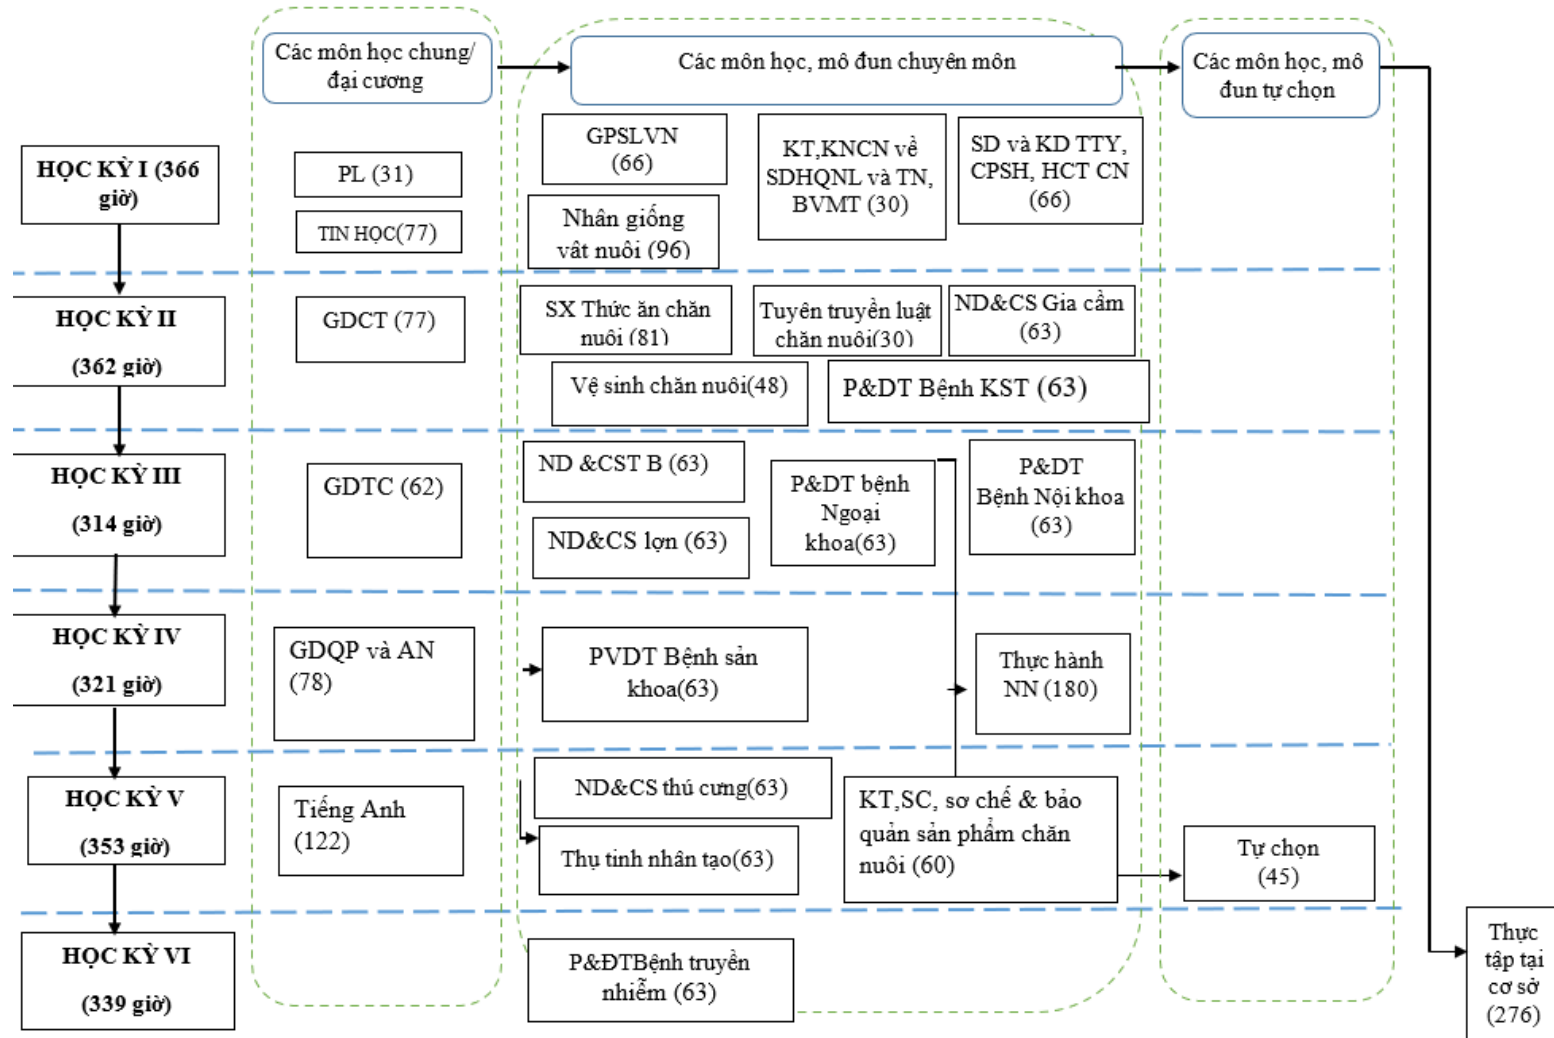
Các môn học chung/ đại cương

Các môn học, mô đun chuyên môn

Các môn học, mô đun tự chọn

HỌC KỲ I (366 giờ)

PL (31)

TIN HỌC(77)

GPSLVN (66)

Nhân giống vật nuôi (96)

KT,KNCN về SDHQNL và TN, BVMT (30)

SD và KD TTY, CPSH, HCT CN (66)

HỌC KỲ II (362 giờ)

GDCT (77)

SX Thức ăn chăn nuôi (81)

Tuyên truyền luật chăn nuôi(30)

ND&CS Gia cầm (63)

Vệ sinh chăn nuôi(48)

P&DT Bệnh KST (63)

HỌC KỲ III (314 giờ)

GDTC (62)

ND &CST B (63)

ND&CS lợn (63)

P&DT bệnh Ngoại khoa(63)

P&DT Bệnh Nội khoa (63)

HỌC KỲ IV (321 giờ)

GDQP và AN (78)

PVDT Bệnh sản khoa(63)

Thực hành NN (180)

HỌC KỲ V (353 giờ)

Tiếng Anh (122)

ND&CS thú cưng(63)

Thụ tinh nhân tạo(63)

KT,SC, sơ chế & bảo quản sản phẩm chăn nuôi (60)

Tự chọn (45)

HỌC KỲ VI (339 giờ)

P&ĐTBệnh truyền nhiễm (63)

Thực tập tại cơ sở (276)